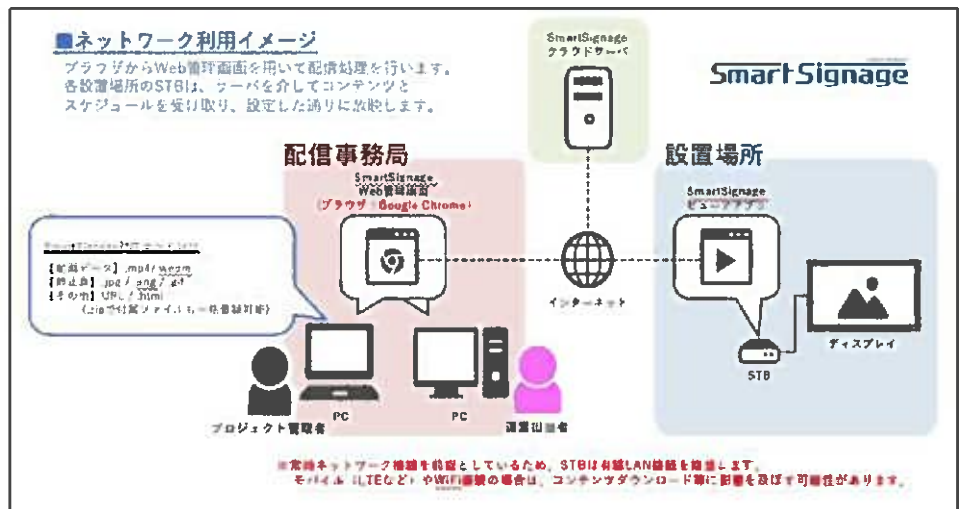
■ネットワーク利用イメージ
ブラウザからWeb管理画面を用いて配信処理を行います。各設置場所のSTBは、サーバを介してコンテンツとスケジュールを受け取り、設定した通りに放映します。

SmartSignage クラウドサーバ

SmartSignage

配信事務局

SmartSignage Web管理画面 (ブラウザ：Google Chrome)

設置場所

SmartSignage ビューアアプリ

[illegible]
【動画データ】.mp4 / .webm
【静止画】.jpg / .png / .gif
【その他】URL / .html
(.zip圧縮ファイルも一括登録可能)

インターネット

PC

PC

STB

ディスプレイ

プロジェクト管理者

運営担当者

※常時ネットワーク接続を前提としているため、STBは有線LAN接続を推奨します。
モバイル（LTEなど）やWiFi接続の場合は、コンテンツダウンロード等に影響を及ぼす可能性があります。